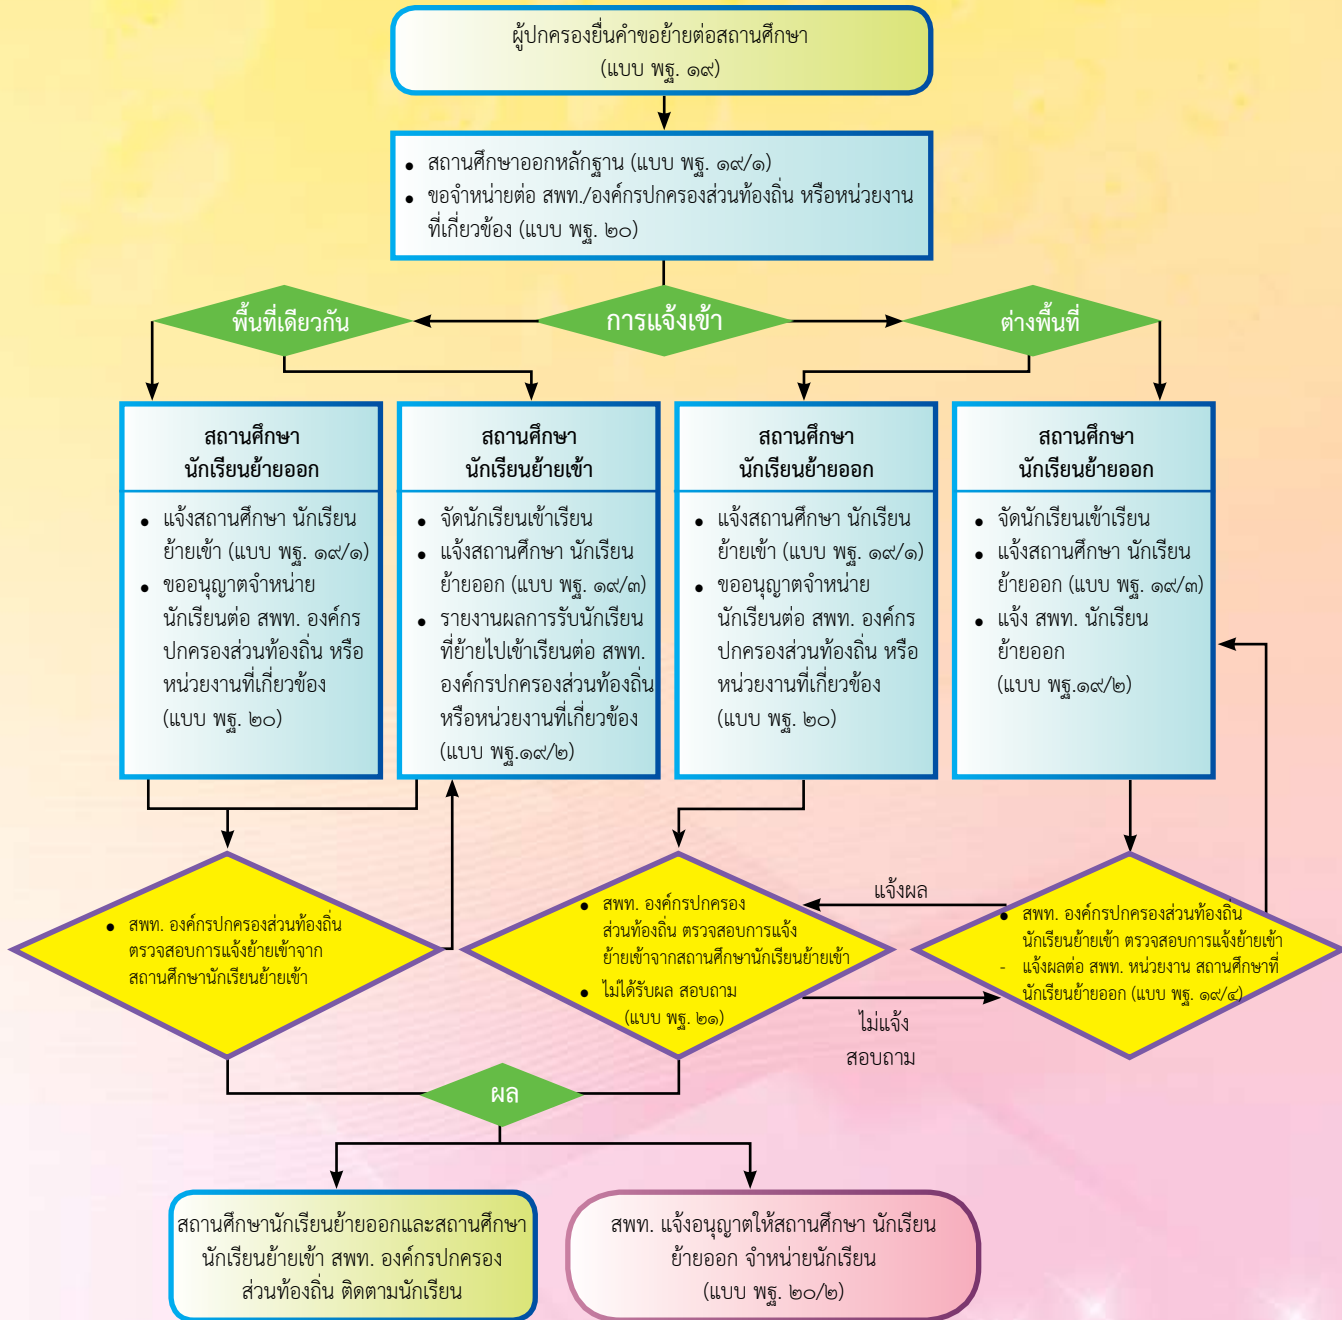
ผู้ปกครองยื่นคำขอย้ายต่อสถานศึกษา (แบบ พฐ. ๑๙)

• สถานศึกษาออกหลักฐาน (แบบ พฐ. ๑๙/๑)
• ขอจำหน่ายต่อ สพท./องค์กรปกครองส่วนท้องถิ่น หรือหน่วยงานที่เกี่ยวข้อง (แบบ พฐ. ๒๐)

พื้นที่เดียวกัน

การแจ้งเข้า

ต่างพื้นที่

สถานศึกษา นักเรียนย้ายออก

• แจ้งสถานศึกษา นักเรียนย้ายเข้า (แบบ พฐ. ๑๙/๑)
• ขออนุญาตจำหน่ายนักเรียนต่อ สพท. องค์กรปกครองส่วนท้องถิ่น หรือหน่วยงานที่เกี่ยวข้อง (แบบ พฐ. ๒๐)

สถานศึกษา นักเรียนย้ายเข้า

• จัดนักเรียนเข้าเรียน
• แจ้งสถานศึกษา นักเรียนย้ายออก (แบบ พฐ. ๑๙/๓)
• รายงานผลการรับนักเรียนที่ย้ายไปเข้าเรียนต่อ สพท. องค์กรปกครองส่วนท้องถิ่น หรือหน่วยงานที่เกี่ยวข้อง (แบบ พฐ.๑๙/๒)

สถานศึกษา นักเรียนย้ายออก

• แจ้งสถานศึกษา นักเรียนย้ายเข้า (แบบ พฐ. ๑๙/๑)
• ขออนุญาตจำหน่ายนักเรียนต่อ สพท. องค์กรปกครองส่วนท้องถิ่น หรือหน่วยงานที่เกี่ยวข้อง (แบบ พฐ. ๒๐)

สถานศึกษา นักเรียนย้ายออก

• จัดนักเรียนเข้าเรียน
• แจ้งสถานศึกษา นักเรียนย้ายออก (แบบ พฐ. ๑๙/๓)
• แจ้ง สพท. นักเรียนย้ายออก (แบบ พฐ.๑๙/๒)

• สพท. องค์กรปกครองส่วนท้องถิ่นตรวจสอบการแจ้งย้ายเข้าจากสถานศึกษานักเรียนย้ายเข้า

• สพท. องค์กรปกครองส่วนท้องถิ่น ตรวจสอบการแจ้งย้ายเข้าจากสถานศึกษานักเรียนย้ายเข้า
• ไม่ได้รับผล สอบถาม (แบบ พฐ. ๒๑)

แจ้งผล

ไม่แจ้ง สอบถาม

• สพท. องค์กรปกครองส่วนท้องถิ่นนักเรียนย้ายเข้า ตรวจสอบการแจ้งย้ายเข้า
- แจ้งผลต่อ สพท. หน่วยงาน สถานศึกษาที่นักเรียนย้ายออก (แบบ พฐ. ๑๙/๔)

ผล

สถานศึกษานักเรียนย้ายออกและสถานศึกษานักเรียนย้ายเข้า สพท. องค์กรปกครองส่วนท้องถิ่น ติดตามนักเรียน

สพท. แจ้งอนุญาตให้สถานศึกษา นักเรียนย้ายออก จำหน่ายนักเรียน (แบบ พฐ. ๒๐/๒)